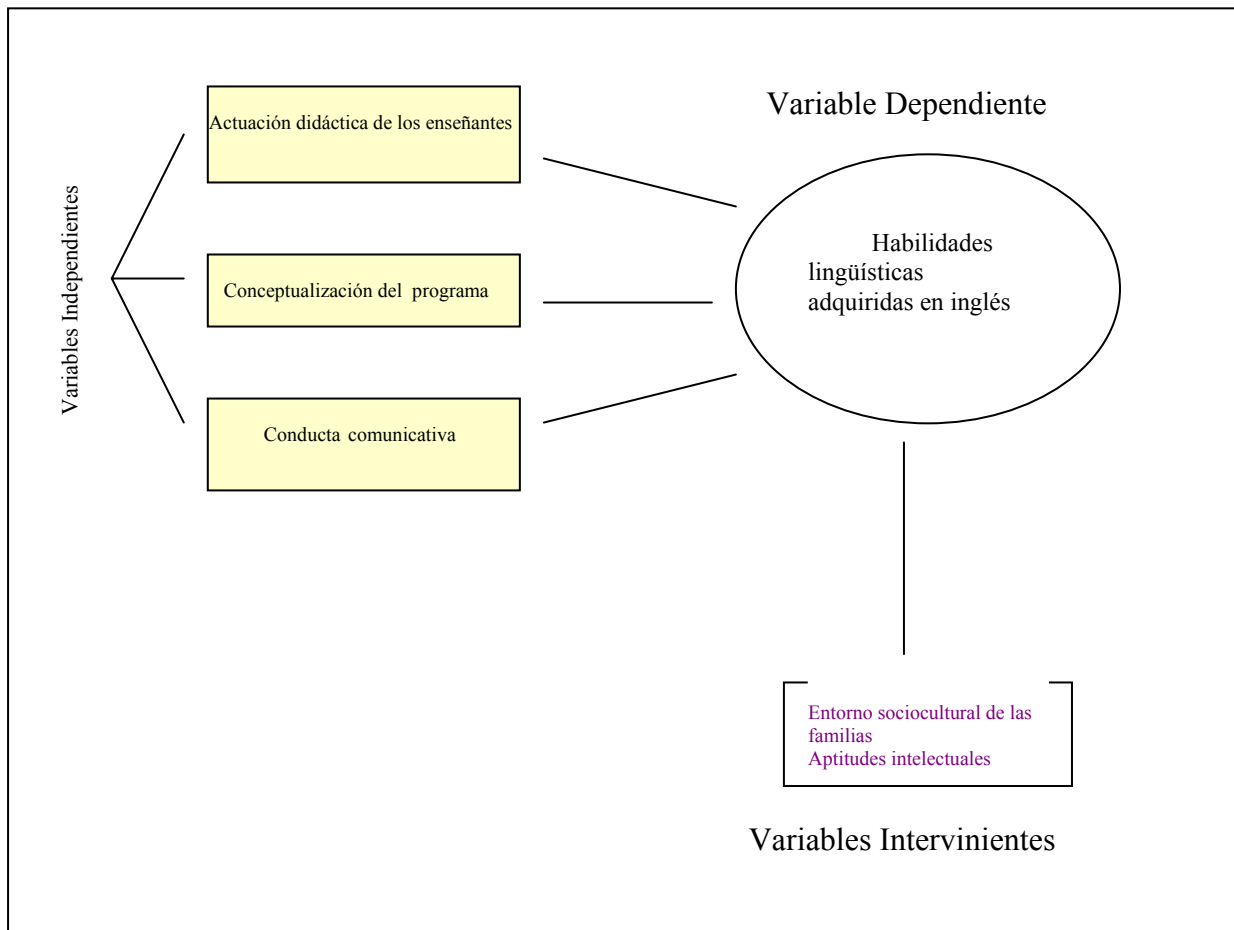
Variables Independientes

Actuación didáctica de los enseñantes

Conceptualización del programa

Conducta comunicativa

Variable Dependiente

Habilidades lingüísticas adquiridas en inglés

Entorno sociocultural de las familias
Aptitudes intelectuales

Variables Intervinientes